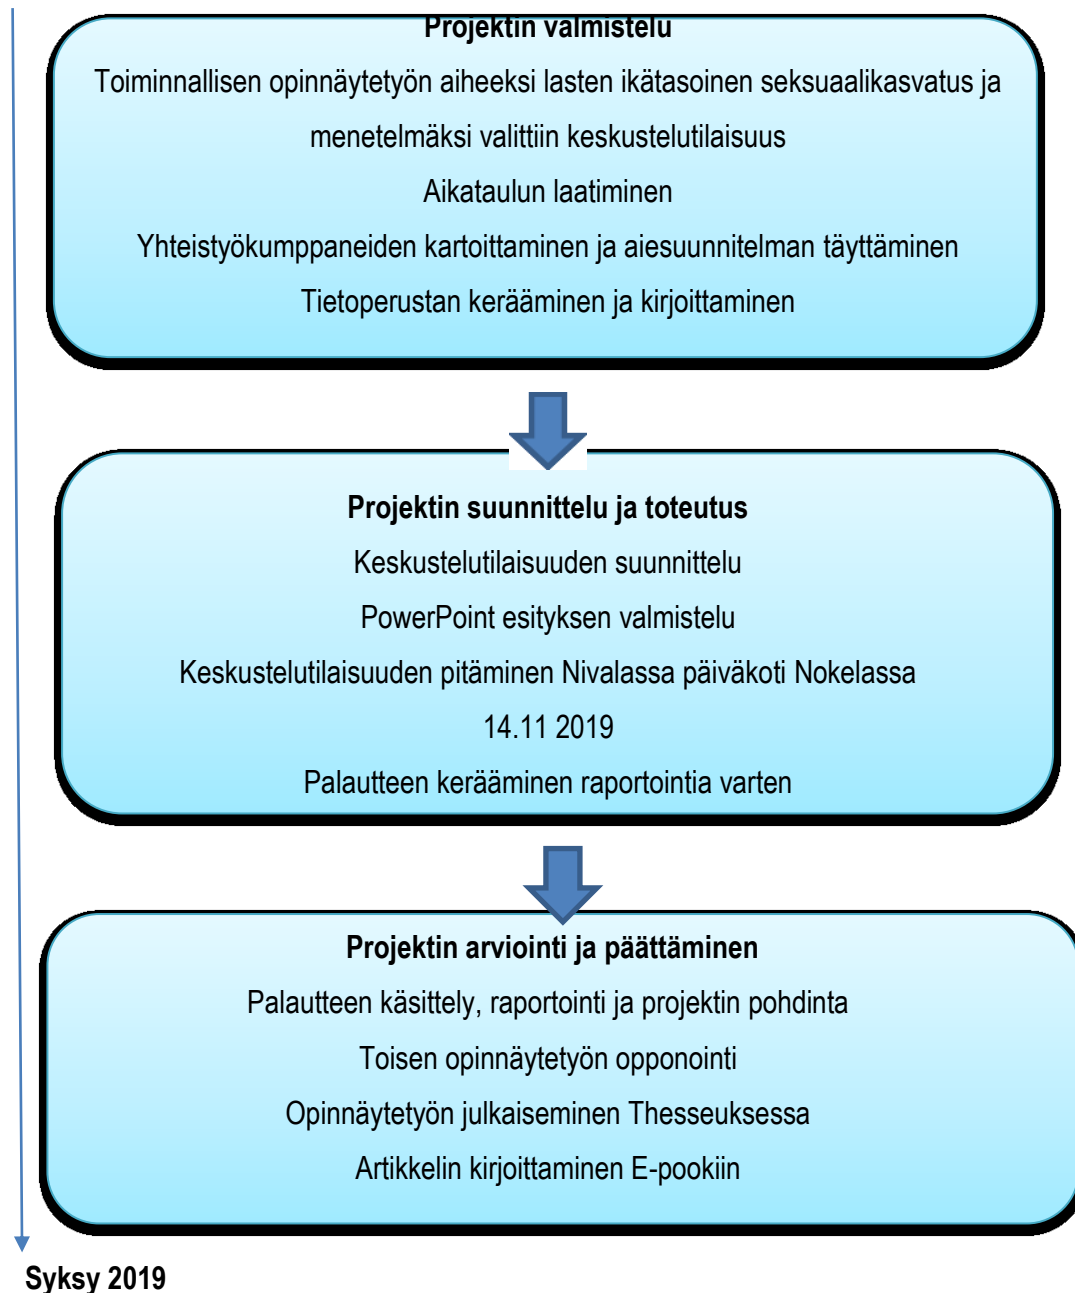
Projektin valmistelu

Toiminnallisen opinnäytetyön aiheeksi lasten ikätasoinen seksuaalikasvatus ja menetelmäksi valittiin keskustelutilaisuus

Aikataulun laatiminen

Yhteistyökumppaneiden kartoittaminen ja aiesuunnitelman täyttäminen

Tietoperustan kerääminen ja kirjoittaminen

Projektin suunnittelu ja toteutus

Keskustelutilaisuuden suunnittelu

PowerPoint esityksen valmistelu

Keskustelutilaisuuden pitäminen Nivalassa päiväkoti Nokelassa

14.11 2019

Palautteen kerääminen raportointia varten

Projektin arviointi ja päättäminen

Palautteen käsittely, raportointi ja projektin pohdinta

Toisen opinnäytetyön opponointi

Opinnäytetyön julkaiseminen Thesseuksessa

Artikkelin kirjoittaminen E-pookiin

Syksy 2019